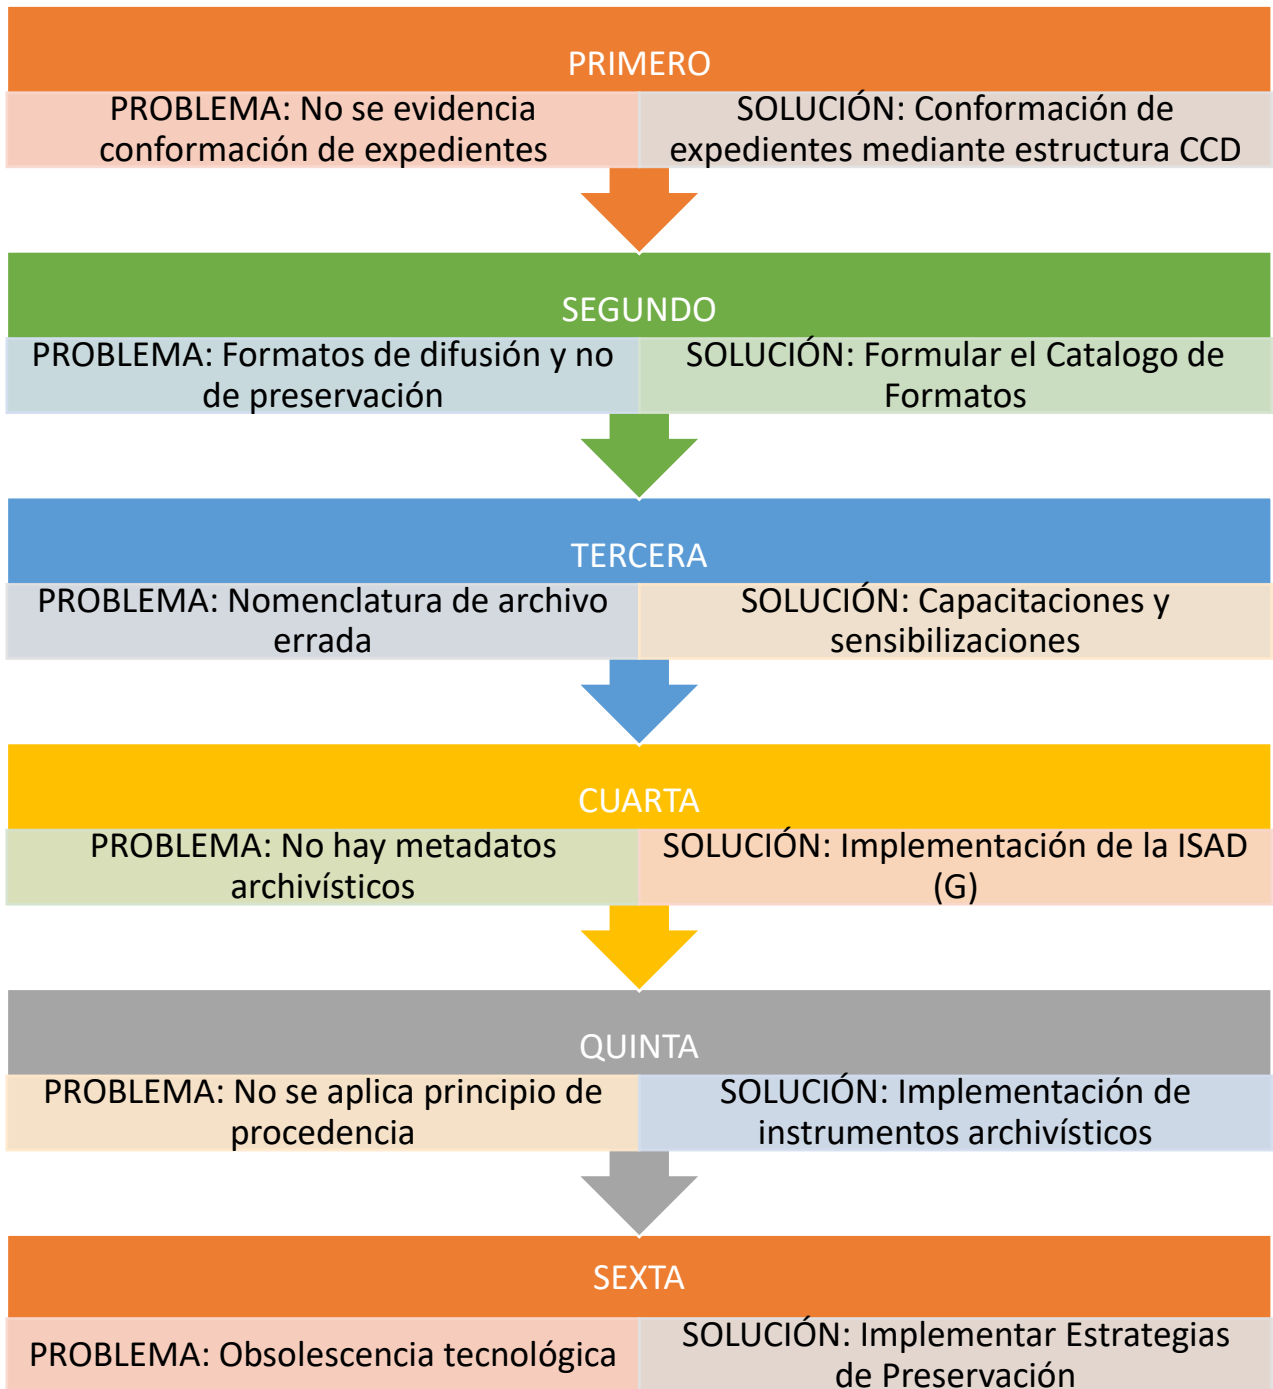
PRIMERO

PROBLEMA: No se evidencia conformación de expedientes

SOLUCIÓN: Conformación de expedientes mediante estructura CCD

SEGUNDO

PROBLEMA: Formatos de difusión y no de preservación

SOLUCIÓN: Formular el Catalogo de Formatos

TERCERA

PROBLEMA: Nomenclatura de archivo errada

SOLUCIÓN: Capacitaciones y sensibilizaciones

CUARTA

PROBLEMA: No hay metadatos archivísticos

SOLUCIÓN: Implementación de la ISAD (G)

QUINTA

PROBLEMA: No se aplica principio de procedencia

SOLUCIÓN: Implementación de instrumentos archivísticos

SEXTA

PROBLEMA: Obsolescencia tecnológica

SOLUCIÓN: Implementar Estrategias de Preservación